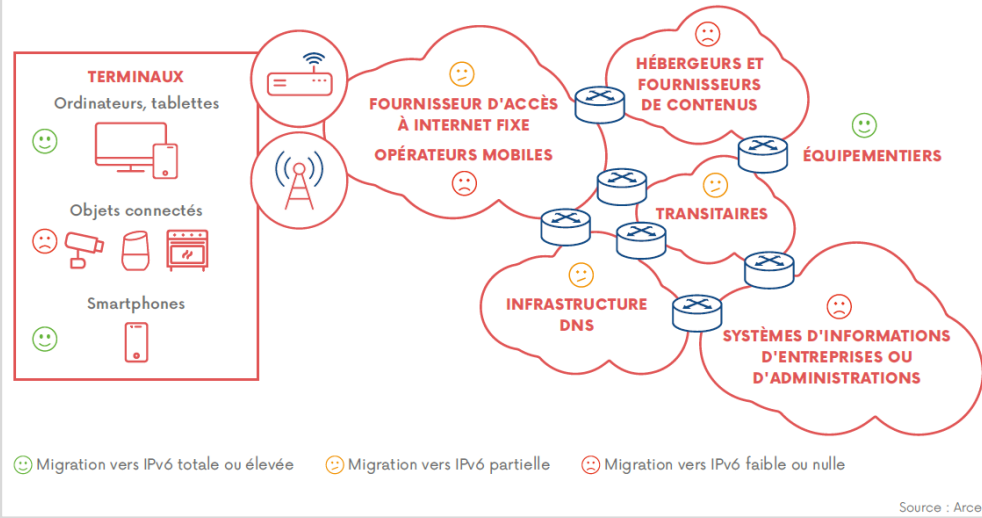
TERMINAUX
Ordinateurs, tablettes
Objets connectés
Smartphones

FOURNISSEUR D'ACCÈS À INTERNET FIXE
OPÉRATEURS MOBILES

HÉBERGEURS ET FOURNISSEURS DE CONTENUS

ÉQUIPEMENTIERS

TRANSITAIRES

INFRASTRUCTURE DNS

SYSTÈMES D'INFORMATIONS D'ENTREPRISES OU D'ADMINISTRATIONS

Migration vers IPv6 totale ou élevée
Migration vers IPv6 partielle
Migration vers IPv6 faible ou nulle

Source : Arce